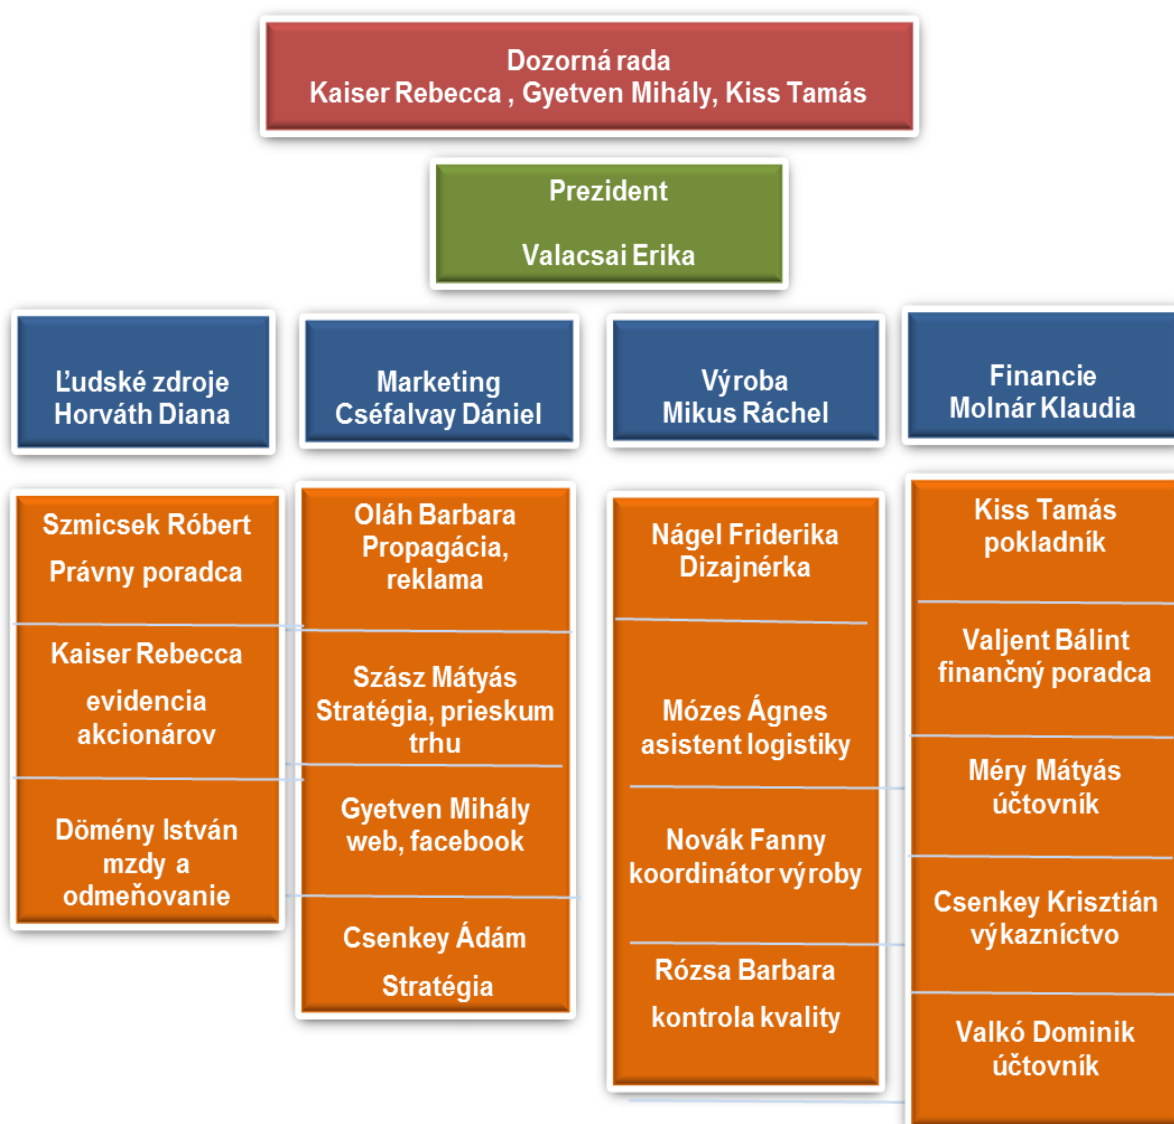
Dozorná rada
Kaiser Rebecca , Gyetven Mihály, Kiss Tamás

Prezident

Valacsai Erika

Ľudské zdroje
Horváth Diana

Marketing
Cséfalvay Dániel

Výroba
Mikus Ráchel

Financie
Molnár Klaudia

Szmicsek Róbert
Právny poradca

Kaiser Rebecca
evidencia akcionárov

Dömény István
mzdy a odmeňovanie

Oláh Barbara
Propagácia, reklama

Szász Mátyás
Stratégia, prieskum trhu

Gyetven Mihály
web, facebook

Csenkey Ádám
Stratégia

Nágel Friderika
Dizajnérka

Mózes Ágnes
asistent logistiky

Novák Fanny
koordinátor výroby

Rózsa Barbara
kontrola kvality

Kiss Tamás
pokladník

Valjent Bálint
finančný poradca

Méry Mátyás
účtovník

Csenkey Krisztián
výkazníctvo

Valkó Dominik
účtovník